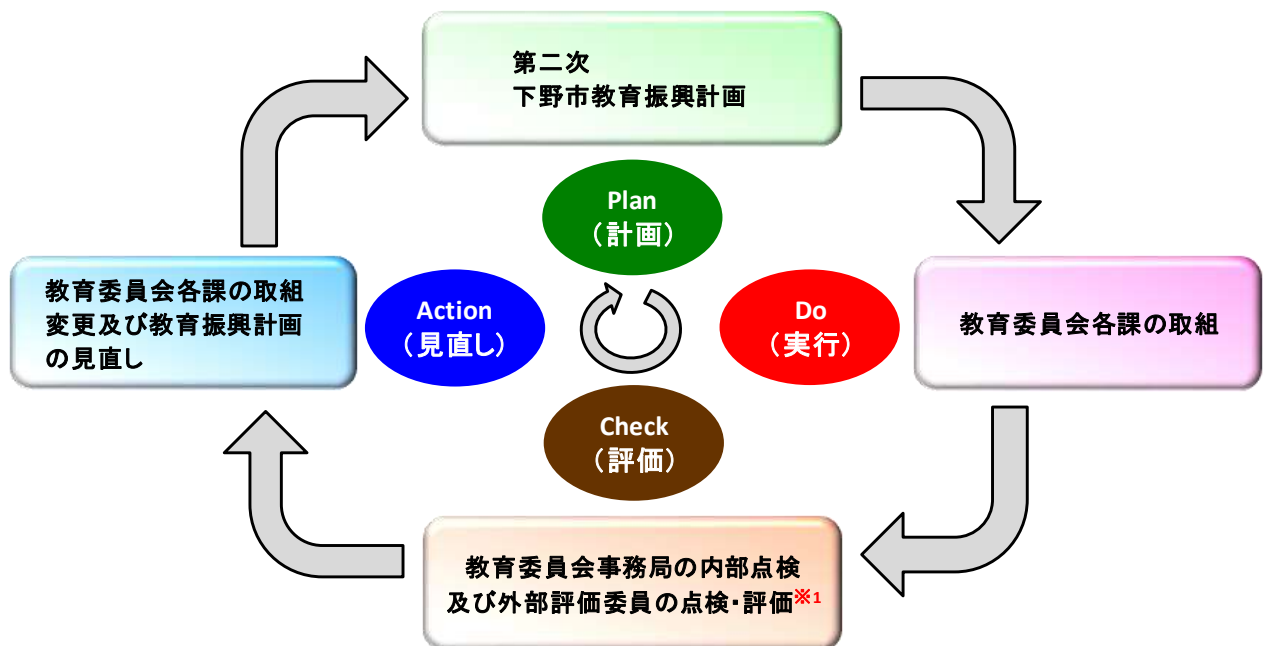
第二次
下野市教育振興計画

Plan
（計画）

教育委員会各課の取組
変更及び教育振興計画
の見直し

Action
（見直し）

Do
（実行）

教育委員会各課の取組

Check
（評価）

教育委員会事務局の内部点検
及び外部評価委員の点検・評価※1